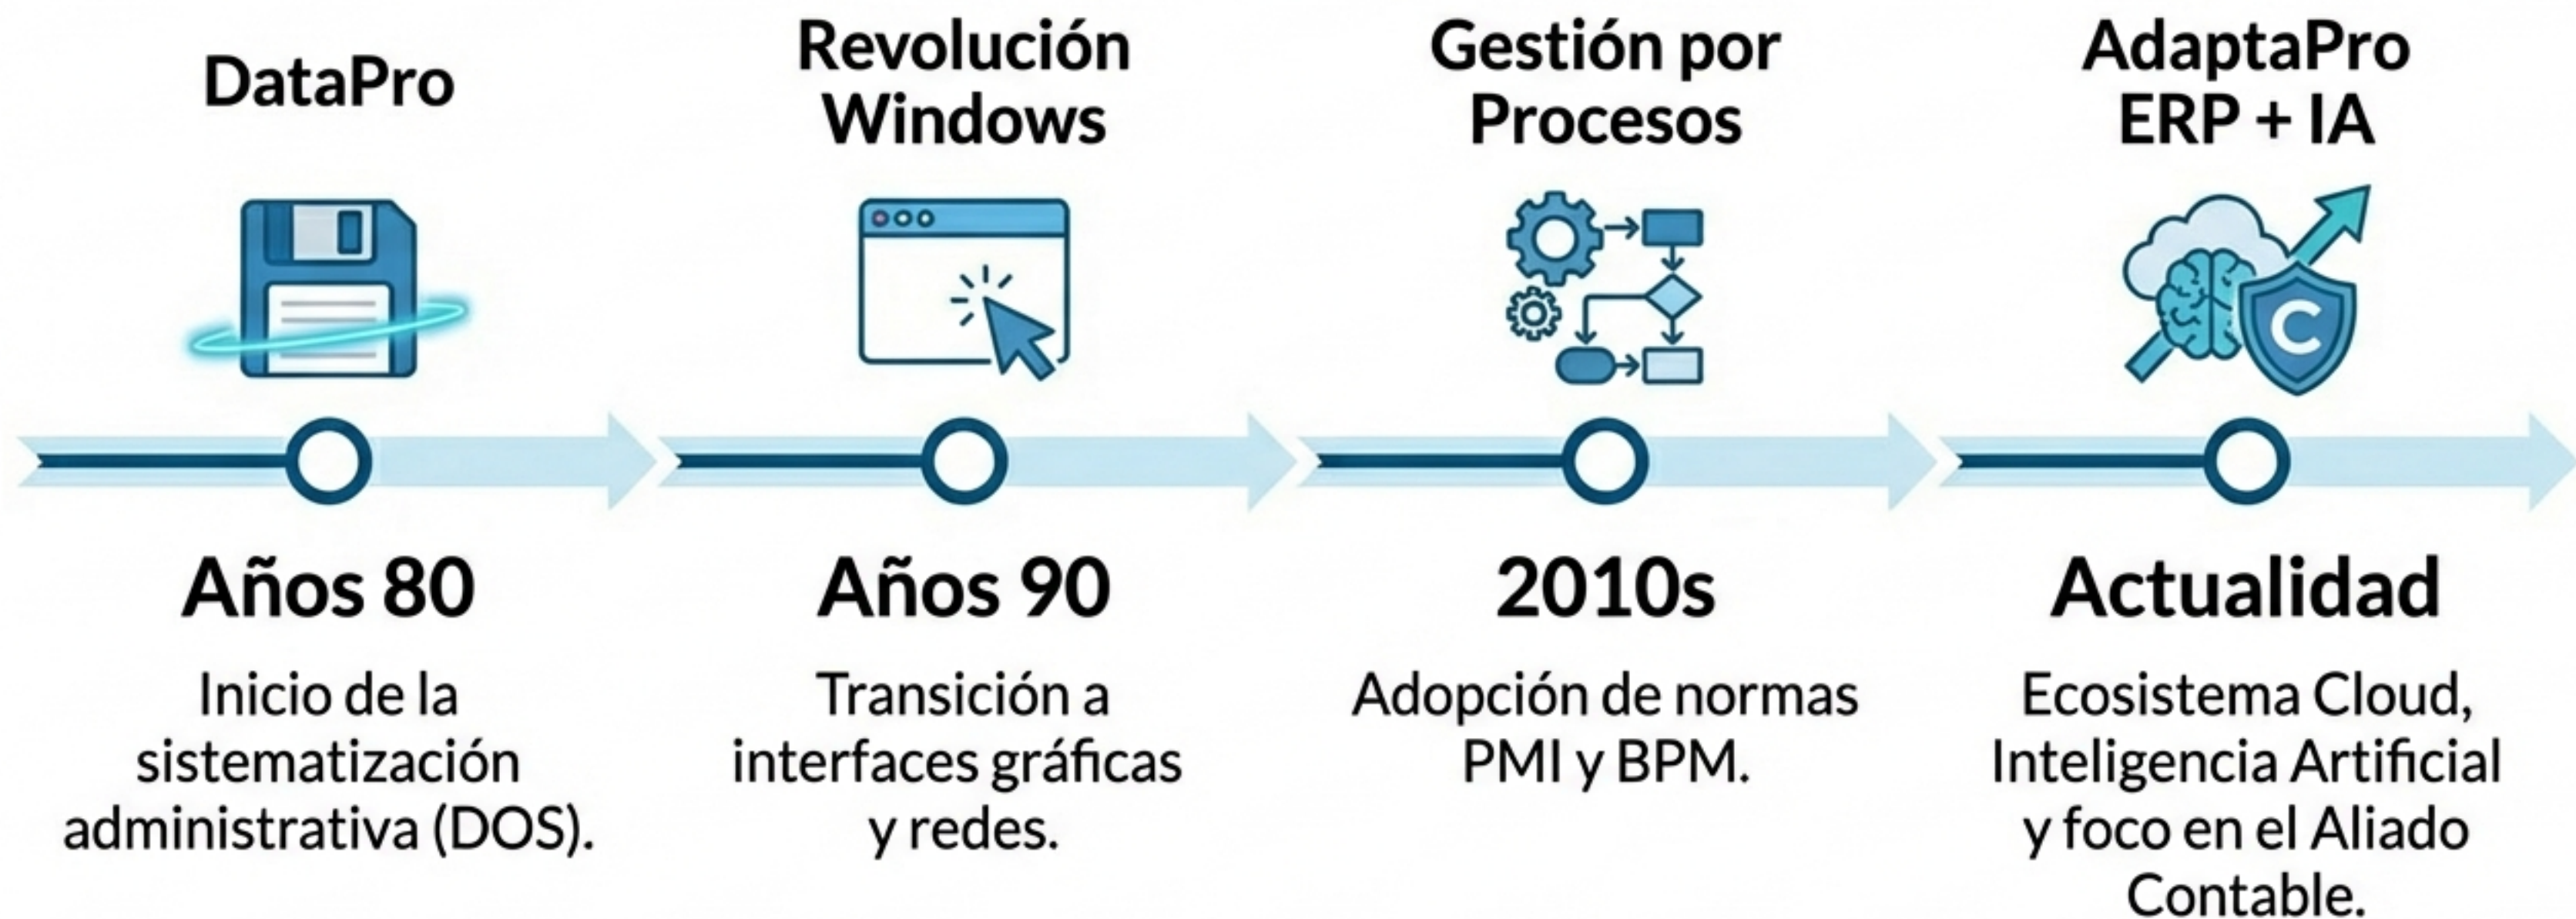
DataPro

Años 80

Inicio de la sistematización administrativa (DOS).

Revolución Windows

Años 90

Transición a interfaces gráficas y redes.

Gestión por Procesos

2010s

Adopción de normas PMI y BPM.

AdaptaPro ERP + IA

C

Actualidad

Ecosistema Cloud, Inteligencia Artificial y foco en el Aliado Contable.